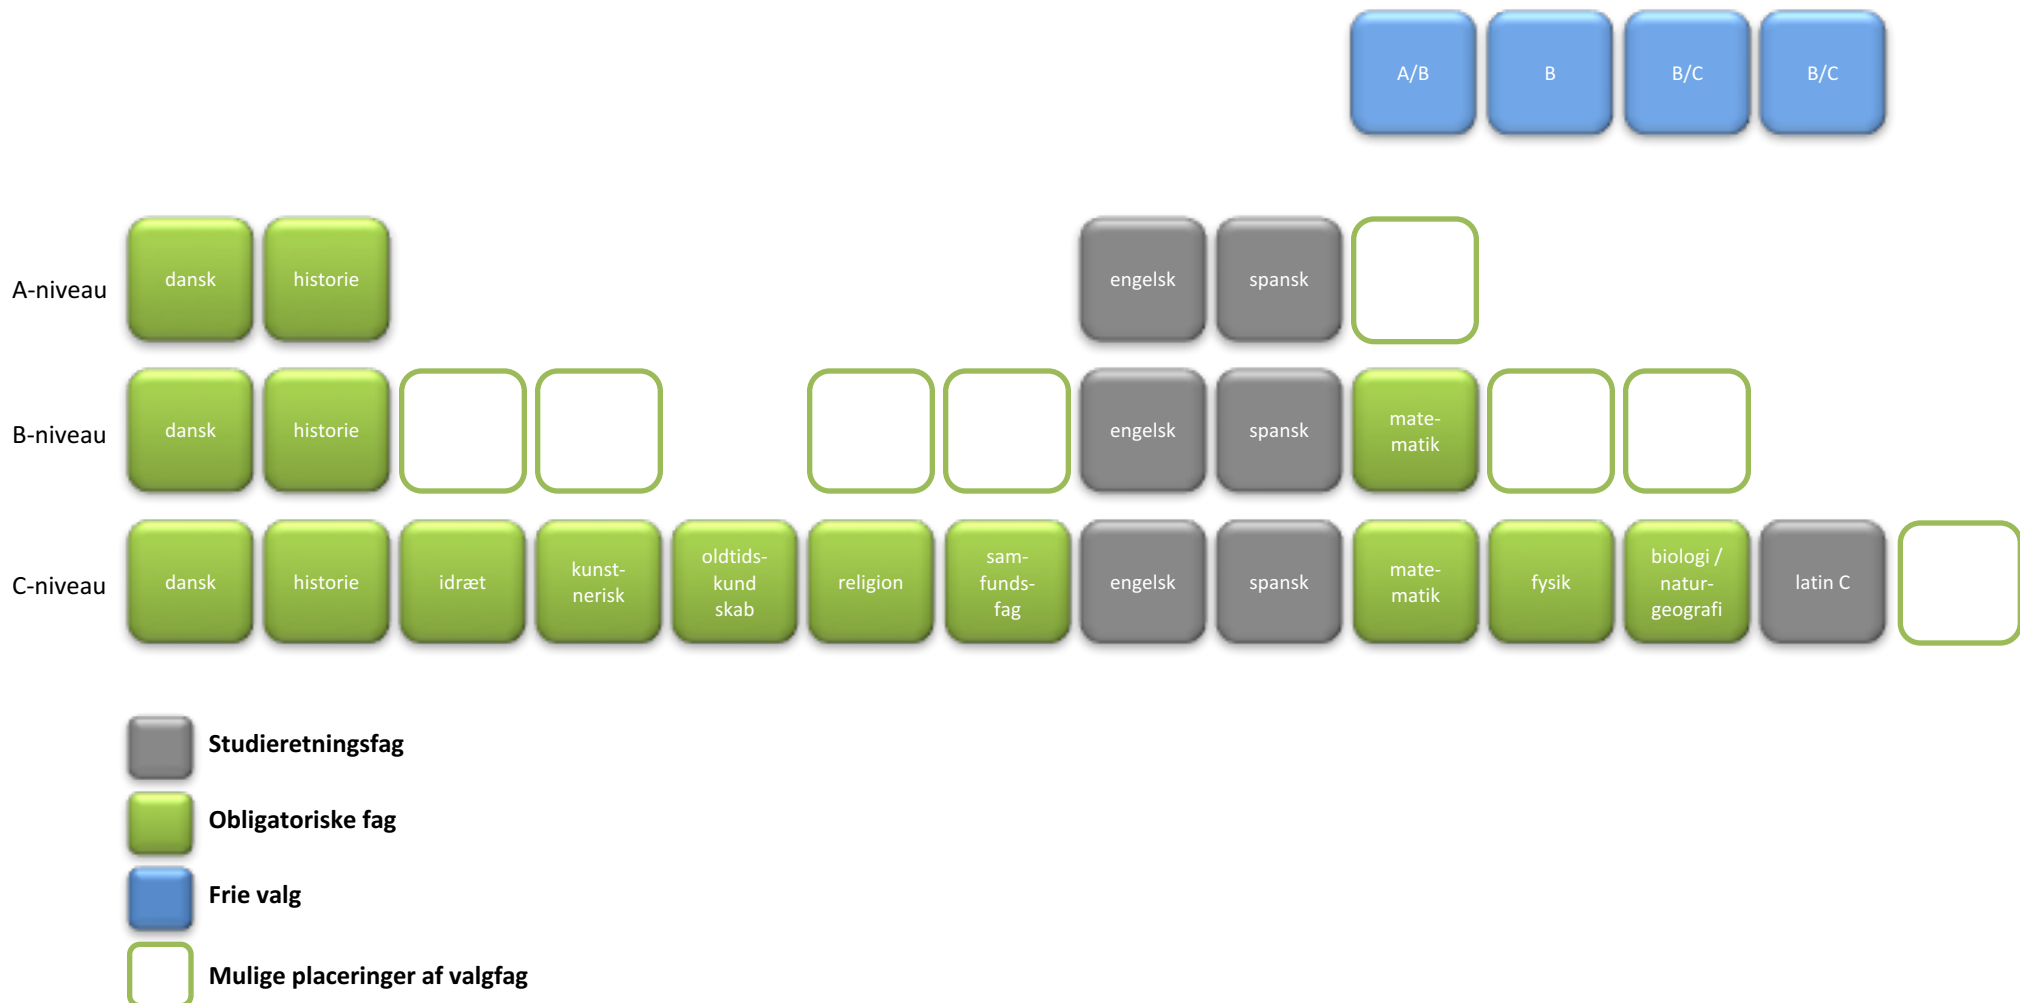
A/B B B/C B/C

A-niveau dansk historie engelsk spansk

B-niveau dansk historie engelsk spansk matematik

C-niveau dansk historie idræt kunstnerisk oldtidskundskab religion samfundsfag engelsk spansk matematik fysik biologi / naturgeografi latin C

Studieretningsfag

Obligatoriske fag

Frie valg

Mulige placeringer af valgfag